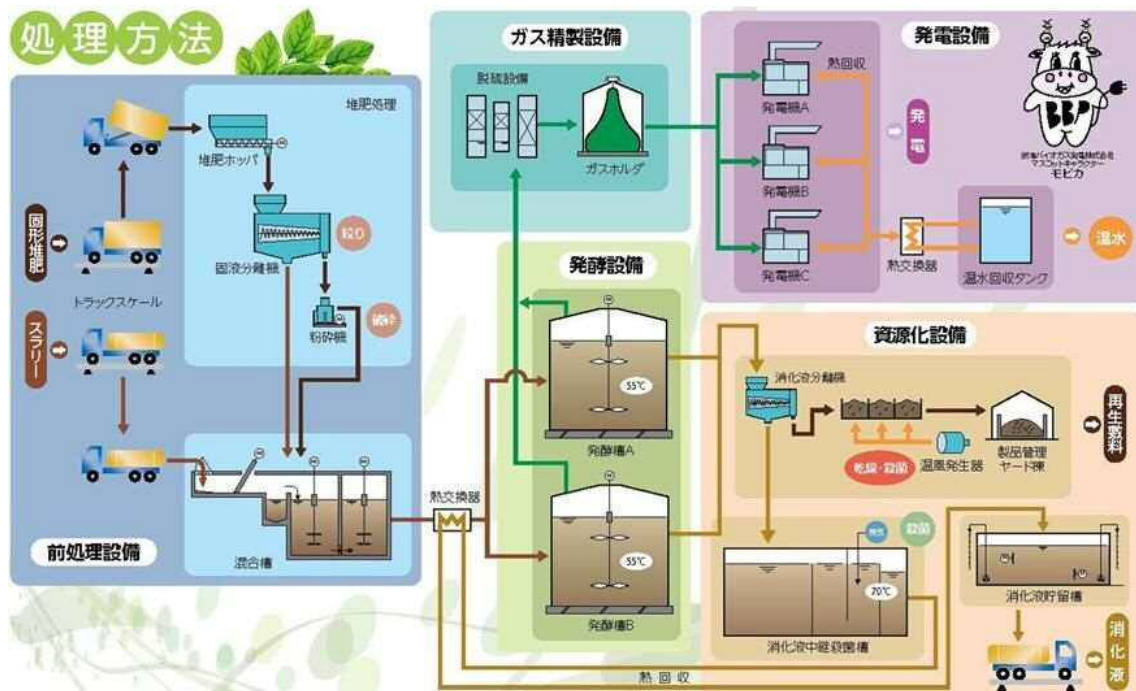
処理方法

堆肥処理

堆肥ホッパ

固液分離機

粉砕機

固形堆肥

トラックスケール

スラリー

混合槽

前処理設備

ガス精製設備

脱硫設備

ガスホルダ

発電設備

熱回収

発電機A

発電機B

発電機C

発電

熱交換器

温水回収タンク

温水

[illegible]
マスコットキャラクター
モビカ

発酵設備

発酵槽A

発酵槽B

55℃

55℃

熱交換器

資源化設備

消化液分離機

温風発生器

乾燥・殺菌

製品管理ヤード棟

再生敷料

殺菌

70℃

消化液中継殺菌槽

消化液貯留槽

消化液

熱回収